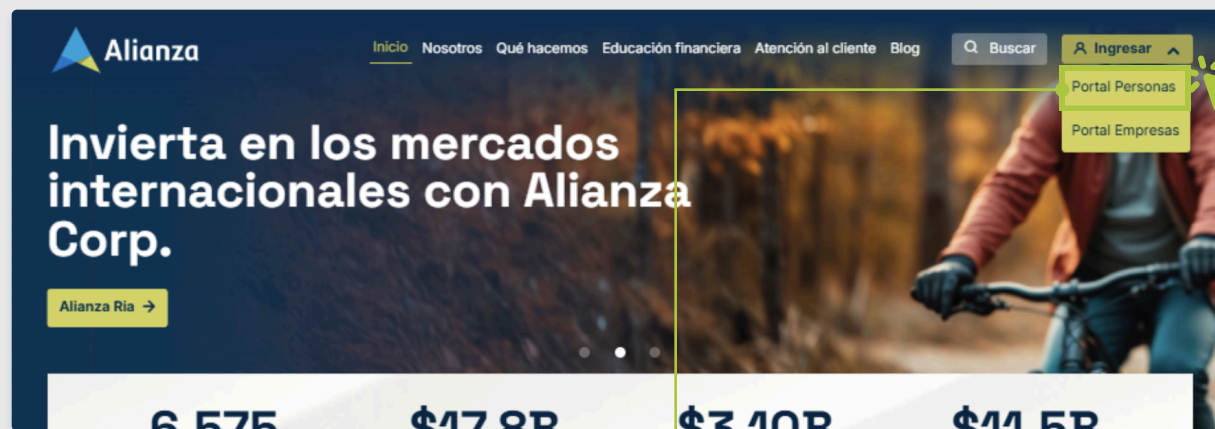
Alianza

Inicio Nosotros Qué hacemos Educación financiera Atención al cliente Blog

Buscar

Ingresar

Portal Personas

Portal Empresas

Invierta en los mercados internacionales con Alianza Corp.

Alianza Ria →

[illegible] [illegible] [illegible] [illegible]